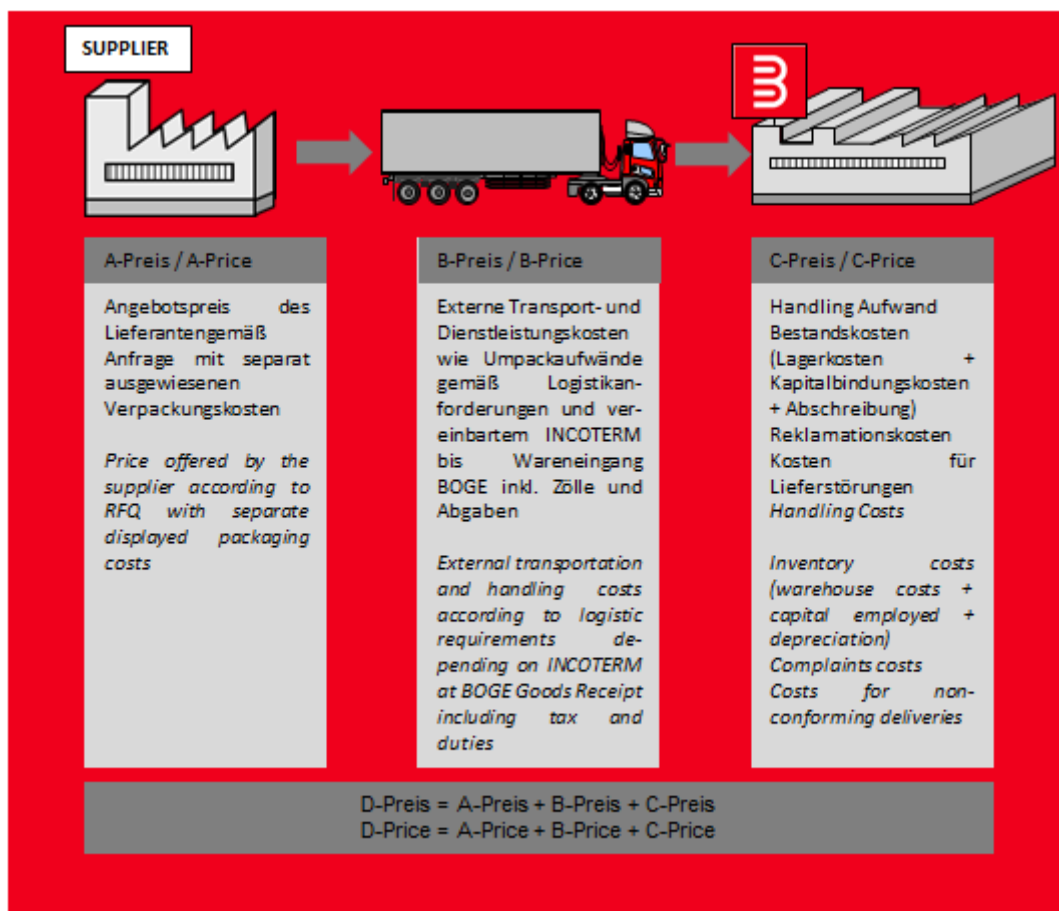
SUPPLIER

A-Preis / A-Price

Angebotspreis des Lieferantengemäß Anfrage mit separat ausgewiesenen Verpackungskosten

*Price offered by the supplier according to RFQ with separate displayed packaging costs*

B-Preis / B-Price

Externe Transport- und Dienstleistungskosten wie Umpackaufwände gemäß Logistikanforderungen und vereinbartem INCOTERM bis Wareneingang BOGE inkl. Zölle und Abgaben

*External transportation and handling costs according to logistic requirements depending on INCOTERM at BOGE Goods Receipt including tax and duties*

C-Preis / C-Price

Handling Aufwand
Bestandskosten (Lagerkosten + Kapitalbindungskosten + Abschreibung)
Reklamationskosten
Kosten für Lieferstörungen
*Handling Costs*

*Inventory costs (warehouse costs + capital employed + depreciation)*
*Complaints costs*
*Costs for non-conforming deliveries*

D-Preis = A-Preis + B-Preis + C-Preis
D-Price = A-Price + B-Price + C-Price